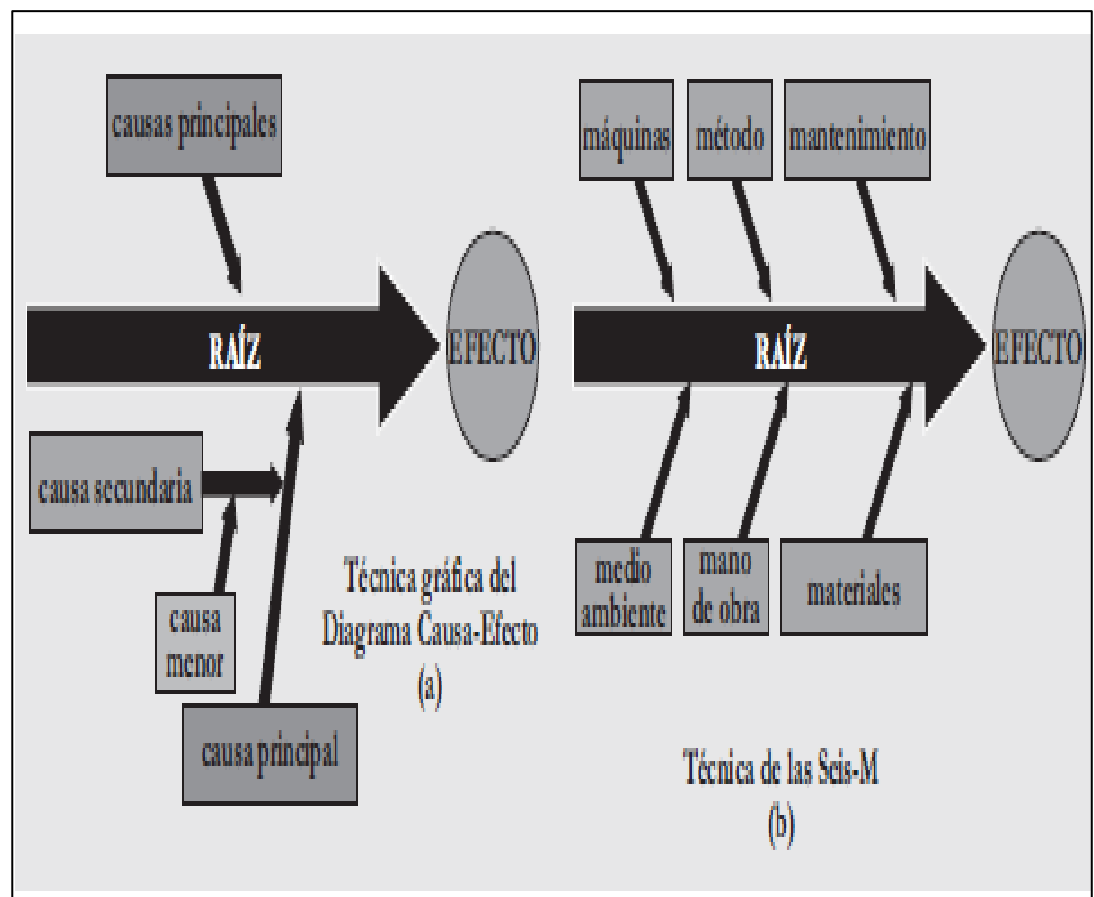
causas principales

RAÍZ

EFECTO

causa secundaria

causa menor

causa principal

Técnica gráfica del Diagrama Causa-Efecto (a)

máquinas

método

mantenimiento

RAÍZ

EFECTO

medio ambiente

mano de obra

materiales

Técnica de las Seis-M (b)